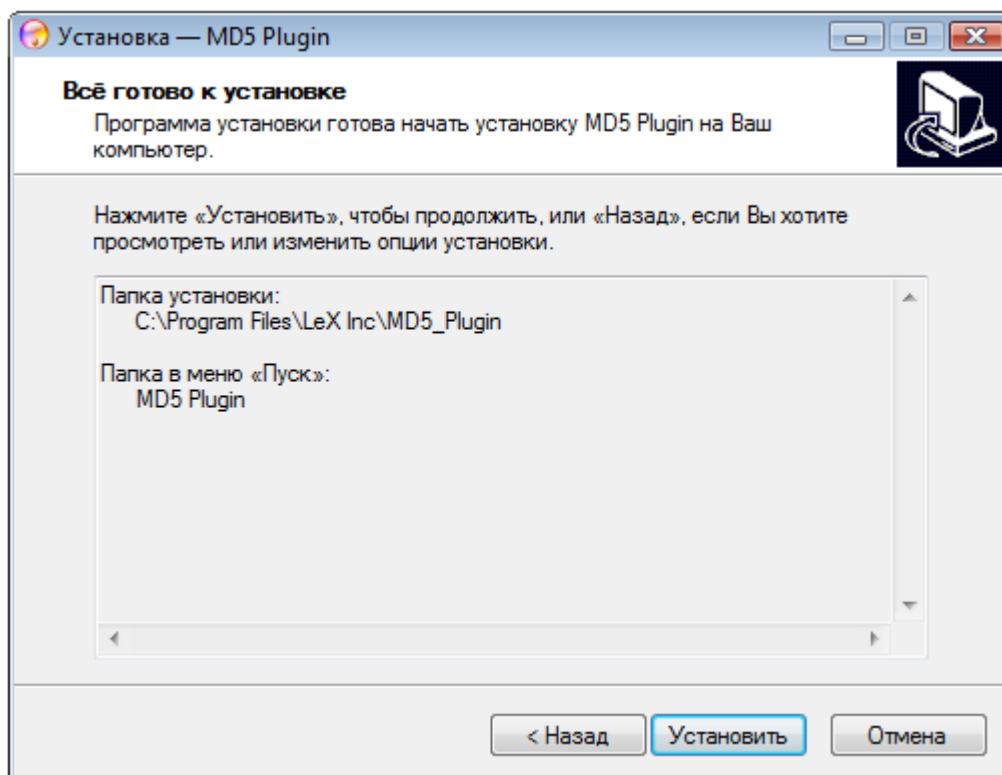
Установка — MD5 Plugin

Всё готово к установке

Программа установки готова начать установку MD5 Plugin на Ваш компьютер.

Нажмите «Установить», чтобы продолжить, или «Назад», если Вы хотите просмотреть или изменить опции установки.

Папка установки:
C:\Program Files\LeX Inc\MD5_Plugin

Папка в меню «Пуск»:
MD5 Plugin

< Назад | Установить | Отмена